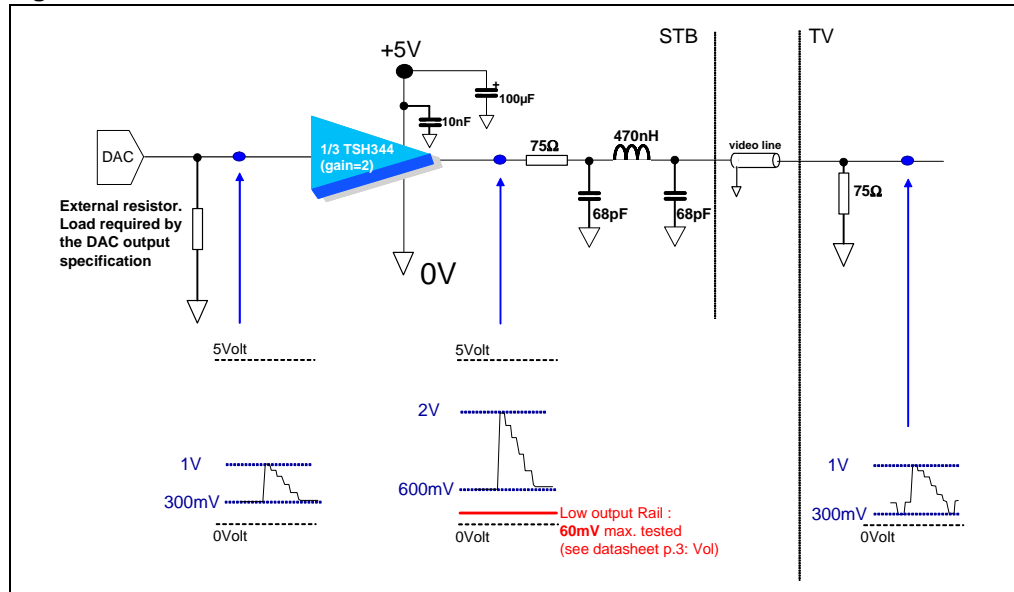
+5V

100µF

10nF

DAC

1/3 TSH344 (gain=2)

75Ω

470nH

STB

TV

video line

External resistor. Load required by the DAC output specification

68pF

68pF

75Ω

0V

5Volt

5Volt

2V

1V

300mV

0Volt

600mV

Low output Rail : **60mV** max. tested (see datasheet p.3: Vol)

0Volt

1V

300mV

0Volt